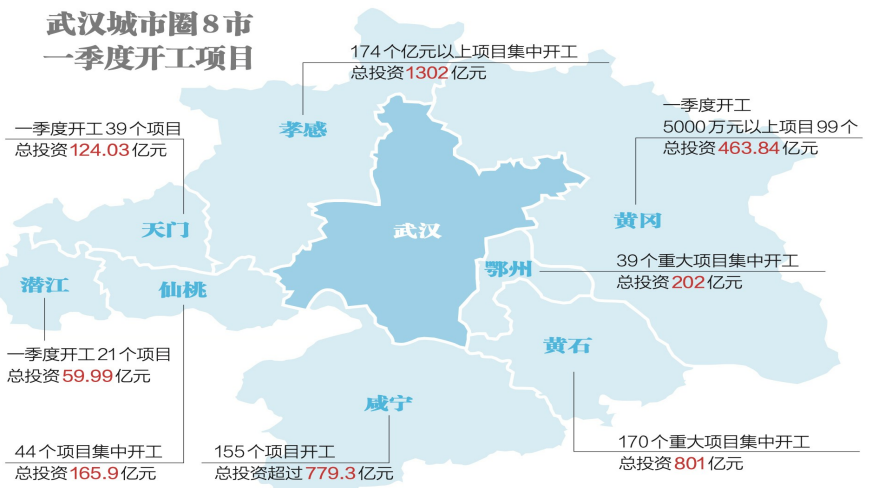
武汉城市圈8市
一季度开工项目

174个亿元以上项目集中开工
总投资1302亿元

孝感

一季度开工
5000万元以上项目99个
总投资463.84亿元

黄冈

一季度开工39个项目
总投资124.03亿元

天门

武汉

鄂州

39个重大项目集中开工
总投资202亿元

潜江

仙桃

黄石

一季度开工21个项目
总投资59.99亿元

咸宁

44个项目集中开工
总投资165.9亿元

155个项目开工
总投资超过779.3亿元

170个重大项目集中开工
总投资801亿元